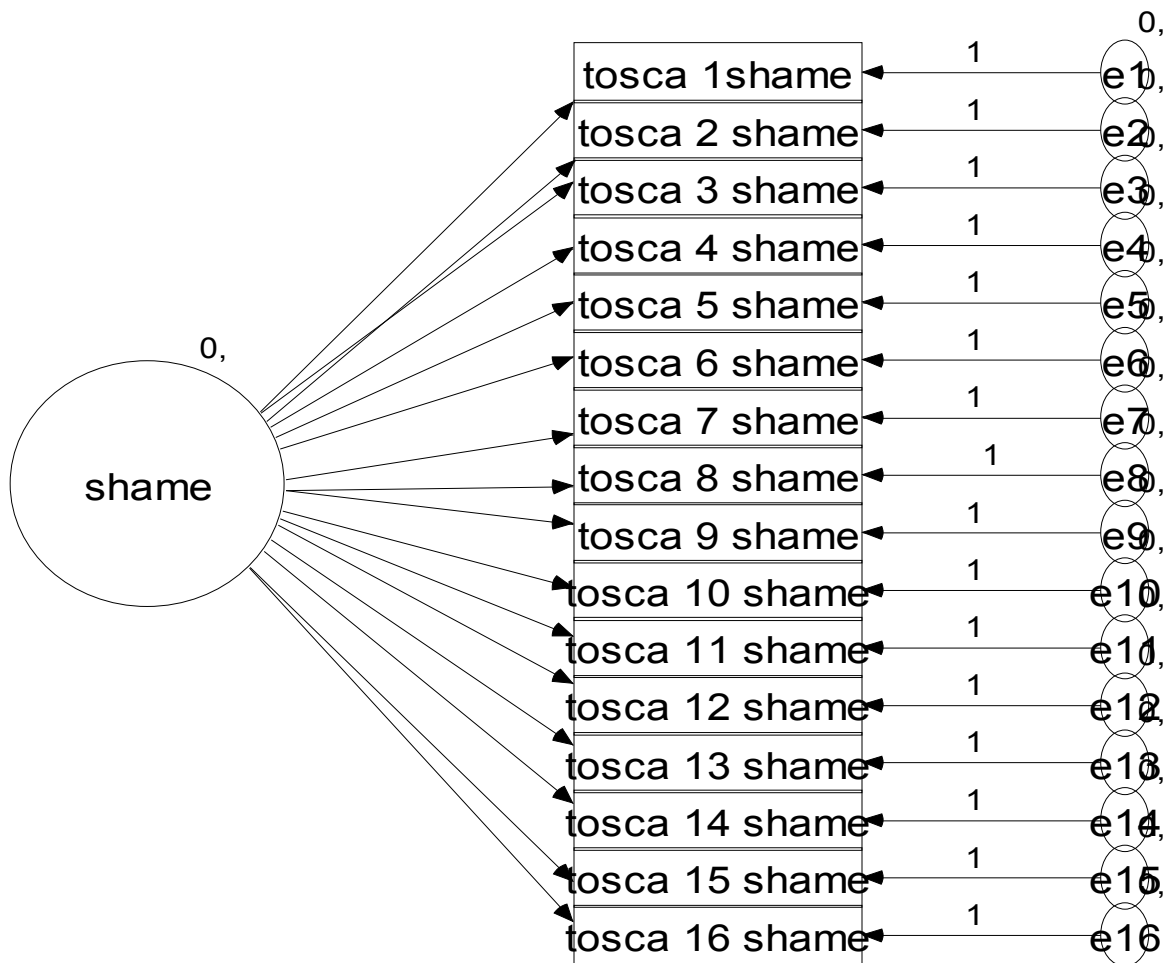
0,

shame

tosca 1shame
tosca 2 shame
tosca 3 shame
tosca 4 shame
tosca 5 shame
tosca 6 shame
tosca 7 shame
tosca 8 shame
tosca 9 shame
tosca 10 shame
tosca 11 shame
tosca 12 shame
tosca 13 shame
tosca 14 shame
tosca 15 shame
tosca 16 shame

1
1
1
1
1
1
1
1
1
1
1
1
1
1
1
1

0,
e1 0,
e2 0,
e3 0,
e4 0,
e5 0,
e6 0,
e7 0,
e8 0,
e9 0,
e10 0,
e11 0,
e12 0,
e13 0,
e14 0,
e15 0,
e16